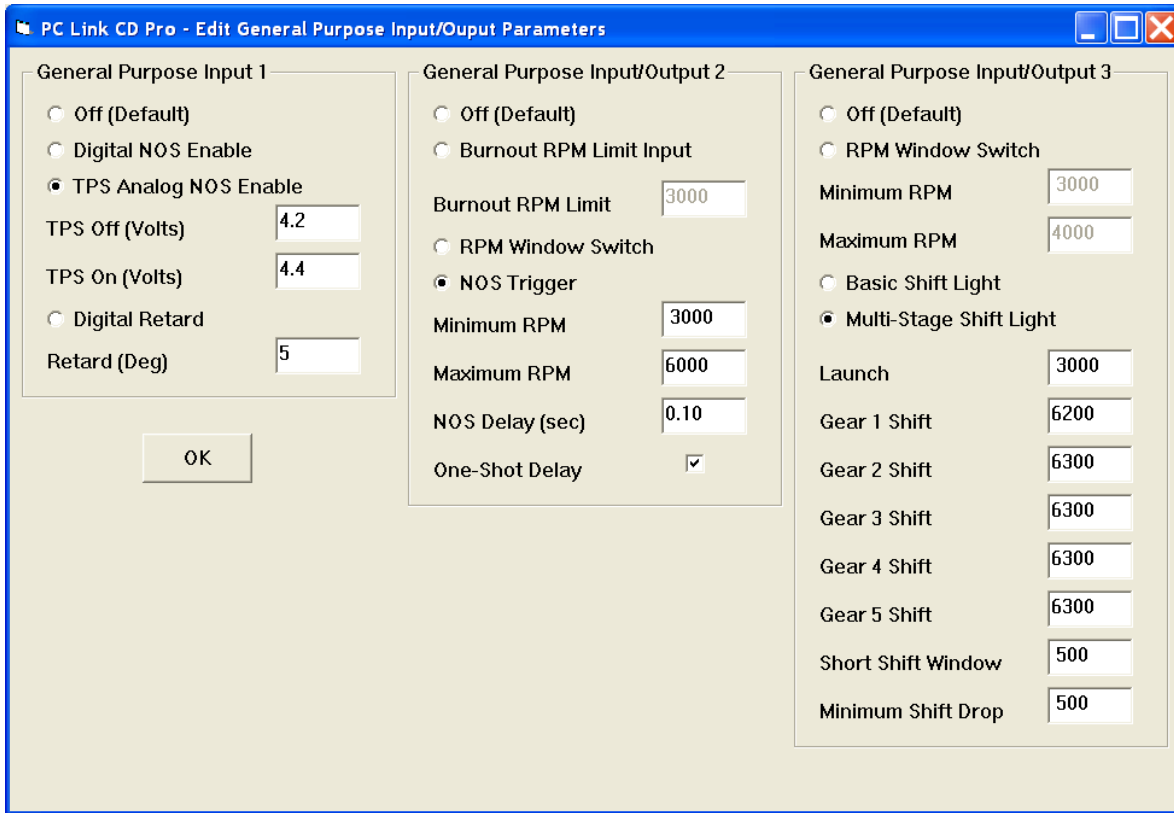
PC Link CD Pro - Edit General Purpose Input/Ouput Parameters

General Purpose Input 1

Off (Default)

Digital NOS Enable

TPS Analog NOS Enable

TPS Off (Volts) 4.2

TPS On (Volts) 4.4

Digital Retard

Retard (Deg) 5

OK

General Purpose Input/Output 2

Off (Default)

Burnout RPM Limit Input

Burnout RPM Limit 3000

RPM Window Switch

NOS Trigger

Minimum RPM 3000

Maximum RPM 6000

NOS Delay (sec) 0.10

One-Shot Delay

General Purpose Input/Output 3

Off (Default)

RPM Window Switch

Minimum RPM 3000

Maximum RPM 4000

Basic Shift Light

Multi-Stage Shift Light

Launch 3000

Gear 1 Shift 6200

Gear 2 Shift 6300

Gear 3 Shift 6300

Gear 4 Shift 6300

Gear 5 Shift 6300

Short Shift Window 500

Minimum Shift Drop 500